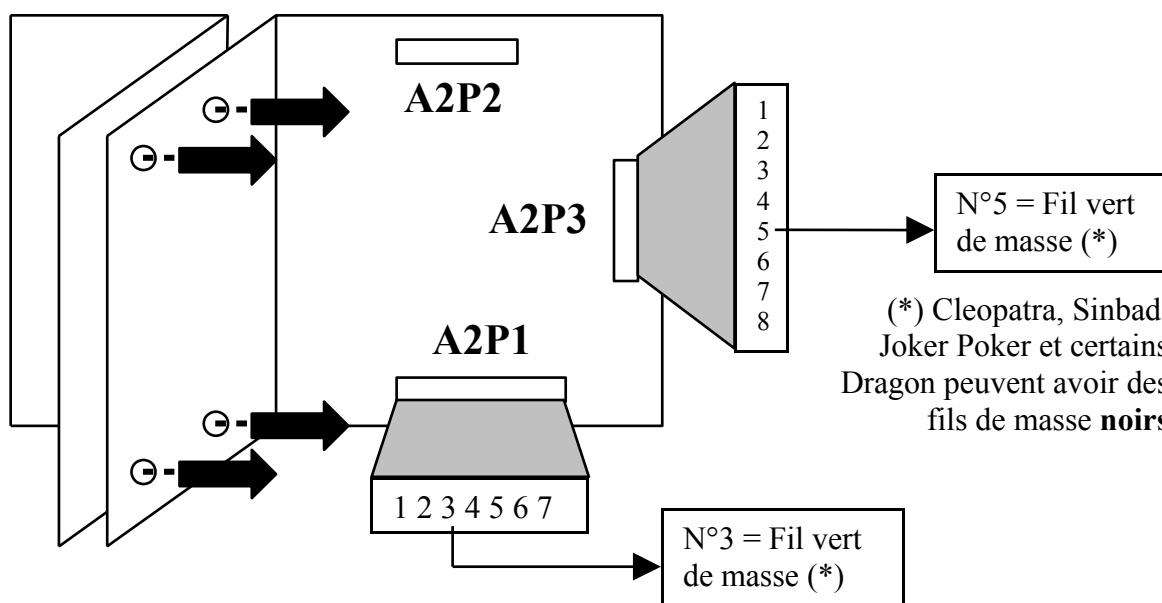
A2P2

A2P3

1
2
3
4
5
6
7
8

N°5 = Fil vert de masse (*)

(*) Cleopatra, Sinbad Joker Poker et certains Dragon peuvent avoir des fils de masse **noirs**

A2P1

1 2 3 4 5 6 7

N°3 = Fil vert de masse (*)